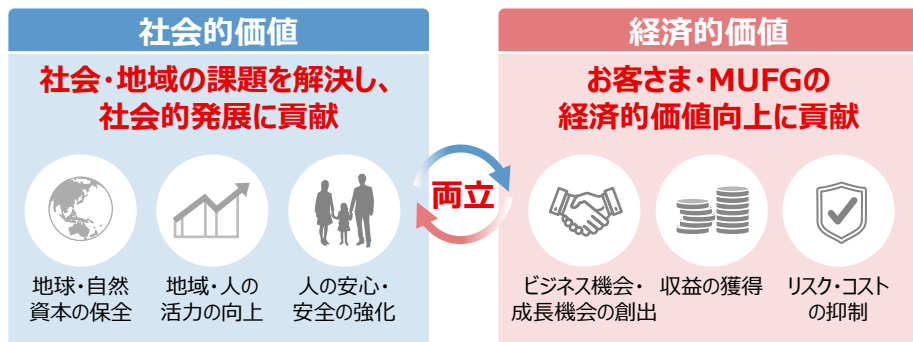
社会的価値

社会・地域の課題を解決し、社会的発展に貢献

地球・自然資本の保全

地域・人の活力の向上

人の安心・安全の強化

両立

経済的価値

お客さま・MUFGの経済的価値向上に貢献

ビジネス機会・成長機会の創出

収益の獲得

リスク・コストの抑制